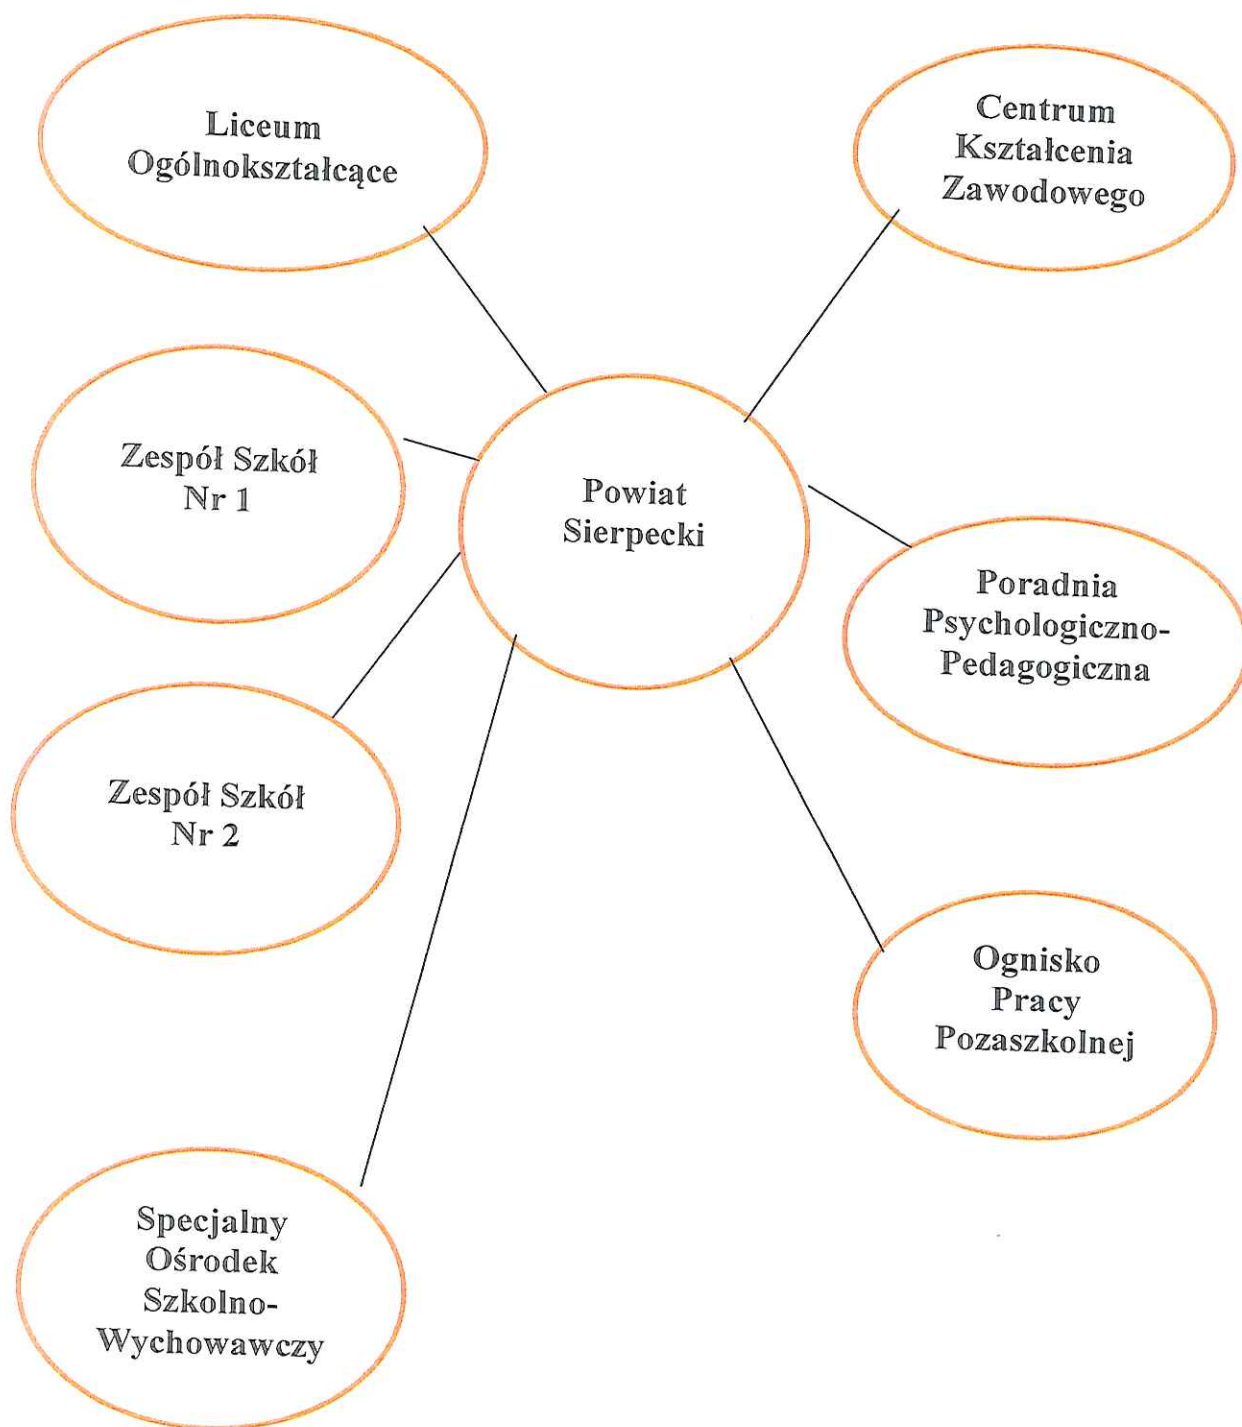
Liceum Ogólnokształcące

Centrum Kształcenia Zawodowego

Zespół Szkół Nr 1

Powiat Sierpecki

Poradnia Psychologiczno-Pedagogiczna

Zespół Szkół Nr 2

Ognisko Pracy Pozaszkolnej

Specjalny Ośrodek Szkolno-Wychowawczy